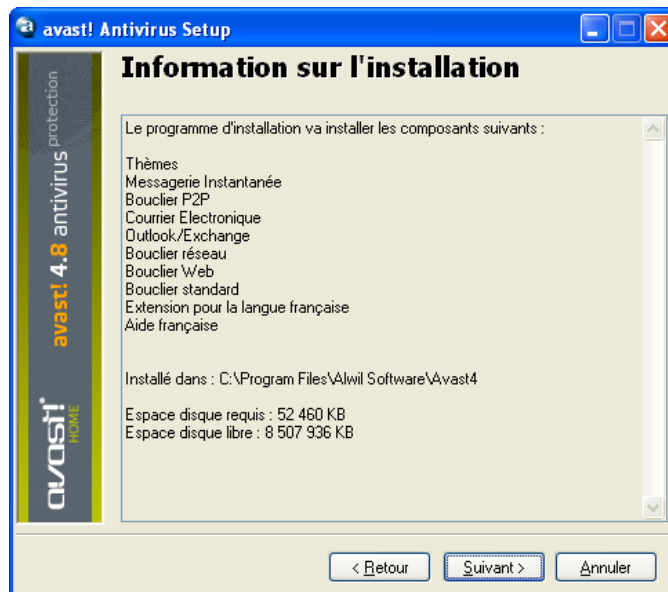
avast! Antivirus Setup

Information sur l'installation

avast! 4.8 antivirus protection

avast! HOME

Le programme d'installation va installer les composants suivants :

Thèmes
Messagerie Instantanée
Bouclier P2P
Courrier Electronique
Outlook/Exchange
Bouclier réseau
Bouclier Web
Bouclier standard
Extension pour la langue française
Aide française

Installé dans : C:\Program Files\Alwil Software\Avast4

Espace disque requis : 52 460 KB
Espace disque libre : 8 507 936 KB

< Retour
Suivant >
Annuler